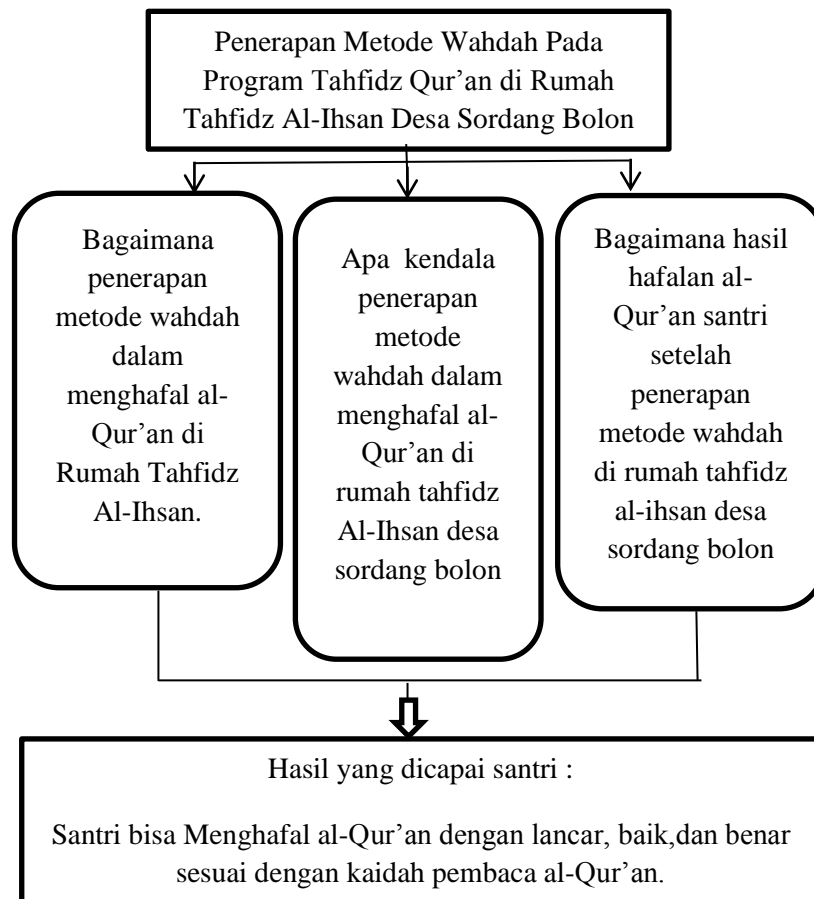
Penerapan Metode Wahdah Pada Program Tahfidz Qur'an di Rumah Tahfidz Al-Ihsan Desa Sordang Bolon

Bagaimana penerapan metode wahdah dalam menghafal al-Qur'an di Rumah Tahfidz Al-Ihsan.

Apa kendala penerapan metode wahdah dalam menghafal al-Qur'an di rumah tahfidz Al-Ihsan desa sordang bolon

Bagaimana hasil hafalan al-Qur'an santri setelah penerapan metode wahdah di rumah tahfidz al-ihsan desa sordang bolon

Hasil yang dicapai santri :

Santri bisa Menghafal al-Qur'an dengan lancar, baik,dan benar sesuai dengan kaidah pembaca al-Qur'an.